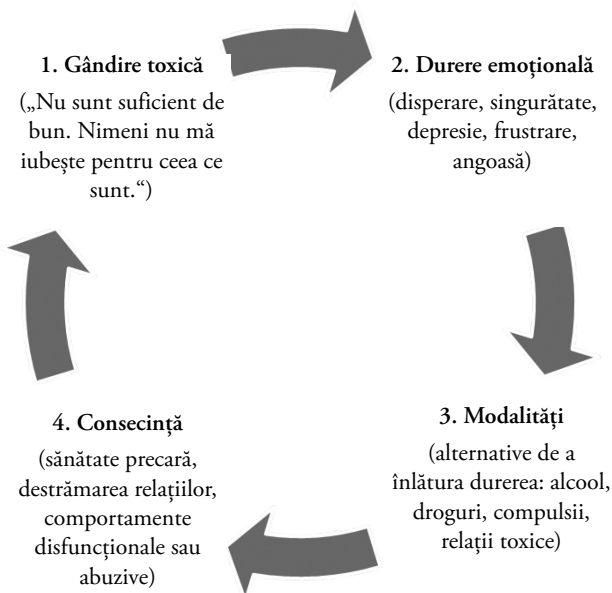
1. Gândire toxică

(„Nu sunt suficient de bun. Nimeni nu mă iubește pentru ceea ce sunt.“)

2. Durere emoțională

(disperare, singurătate, depresie, frustrare, angoasă)

3. Modalități

(alternative de a înlătura durerea: alcool, droguri, compulsii, relații toxice)

4. Consecință

(sănătate precară, destrămarea relațiilor, comportamente disfuncționale sau abuzive)